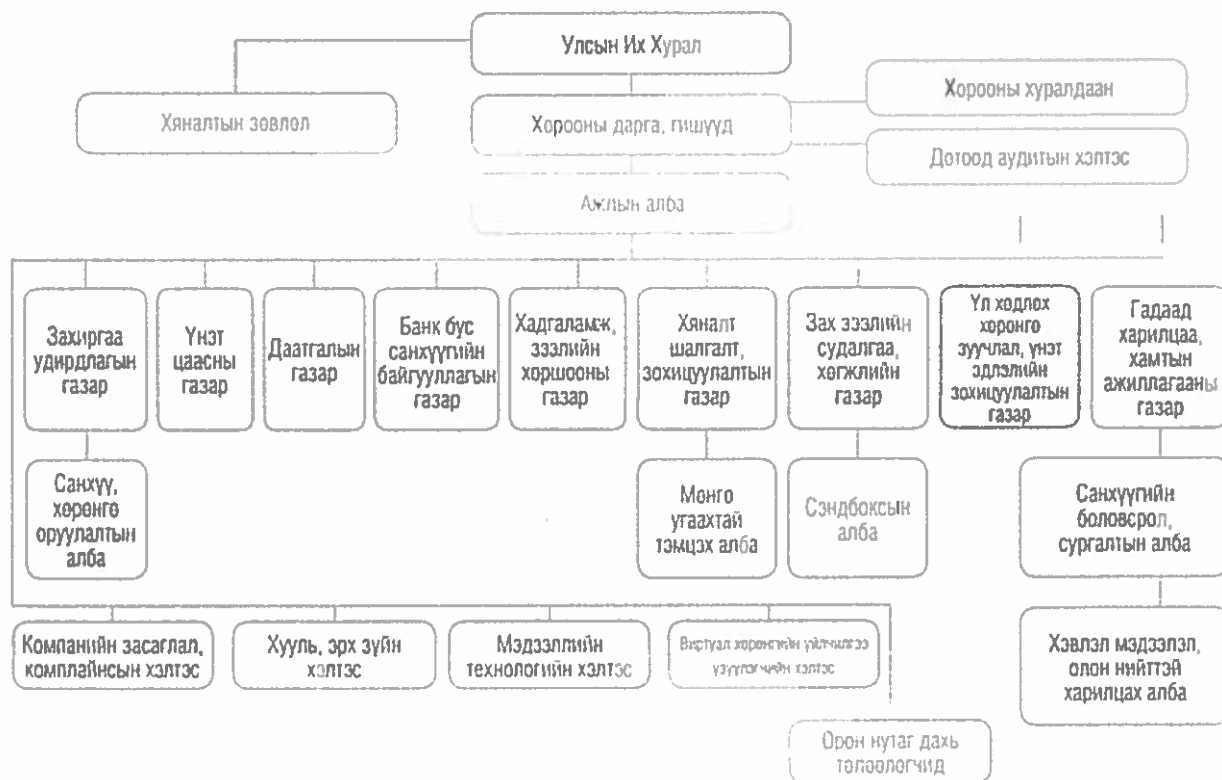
Улсын Их Хурал

Хяналтын зөвлөл

Хорооны дарга, гишүүд

Хорооны хуралдаан

Дотоод аудитын хэлтэс

Ажлын алба

Захиргаа удирдлагын газар

Үнэт цаасны газар

Даатгалын газар

Банк бус санхүүгийн байгууллагын газар

Хадгаламж, зээлийн хоршооны газар

Хяналт шалгалт, зохицуулалтын газар

Зах зээлийн судалгаа, хөгжлийн газар

Үл хөдлөх хөрөнгө зуучлал, үнэт эдлэлийн зохицуулалтын газар

Гадаад харилцаа, хамтын ажиллагааны газар

Санхүү, хөрөнгө оруулалтын алба

Мөнгө угаахтай тэмцэх алба

Сэндбоксын алба

Санхүүгийн боловсрол, сургалтын алба

Компанийн засаглал, комплайнсын хэлтэс

Хууль, эрх зүйн хэлтэс

Мэдээллийн технологийн хэлтэс

Виртуал хөрөнгийн үйлчилгээ үзүүлэгчийн хэлтэс

Хэвлэл мэдээлэл, олон нийттэй харилцах алба

Орон нутаг дахь төлөөлөгчид